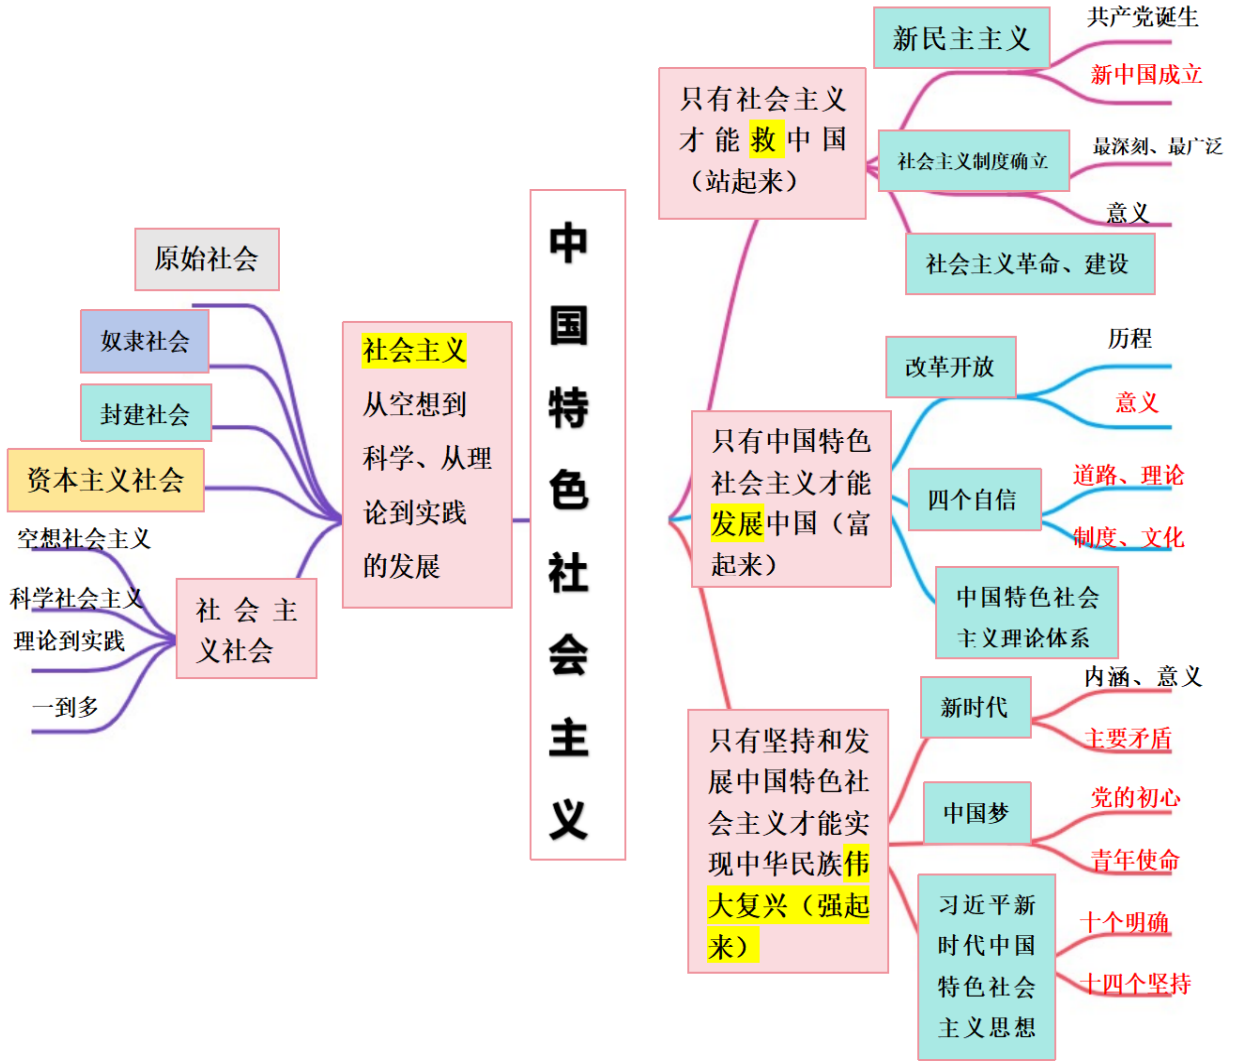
中国特色社会主义

原始社会
奴隶社会
封建社会
资本主义社会
空想社会主义
科学社会主义
理论到实践
一到多
社会主义社会

社会主义从空想到科学、从理论到实践的发展

只有社会主义才能救中国（站起来）
新民主主义
共产党诞生
新中国成立
社会主义制度确立
最深刻、最广泛
意义
社会主义革命、建设

只有中国特色社会主义才能发展中国（富起来）
改革开放
历程
意义
四个自信
道路、理论
制度、文化
中国特色社会主义理论体系

只有坚持和发展中国特色社会主义才能实现中华民族伟大复兴（强起来）
新时代
内涵、意义
主要矛盾
中国梦
党的初心
青年使命
习近平新时代中国特色社会主义思想
十个明确
十四个坚持